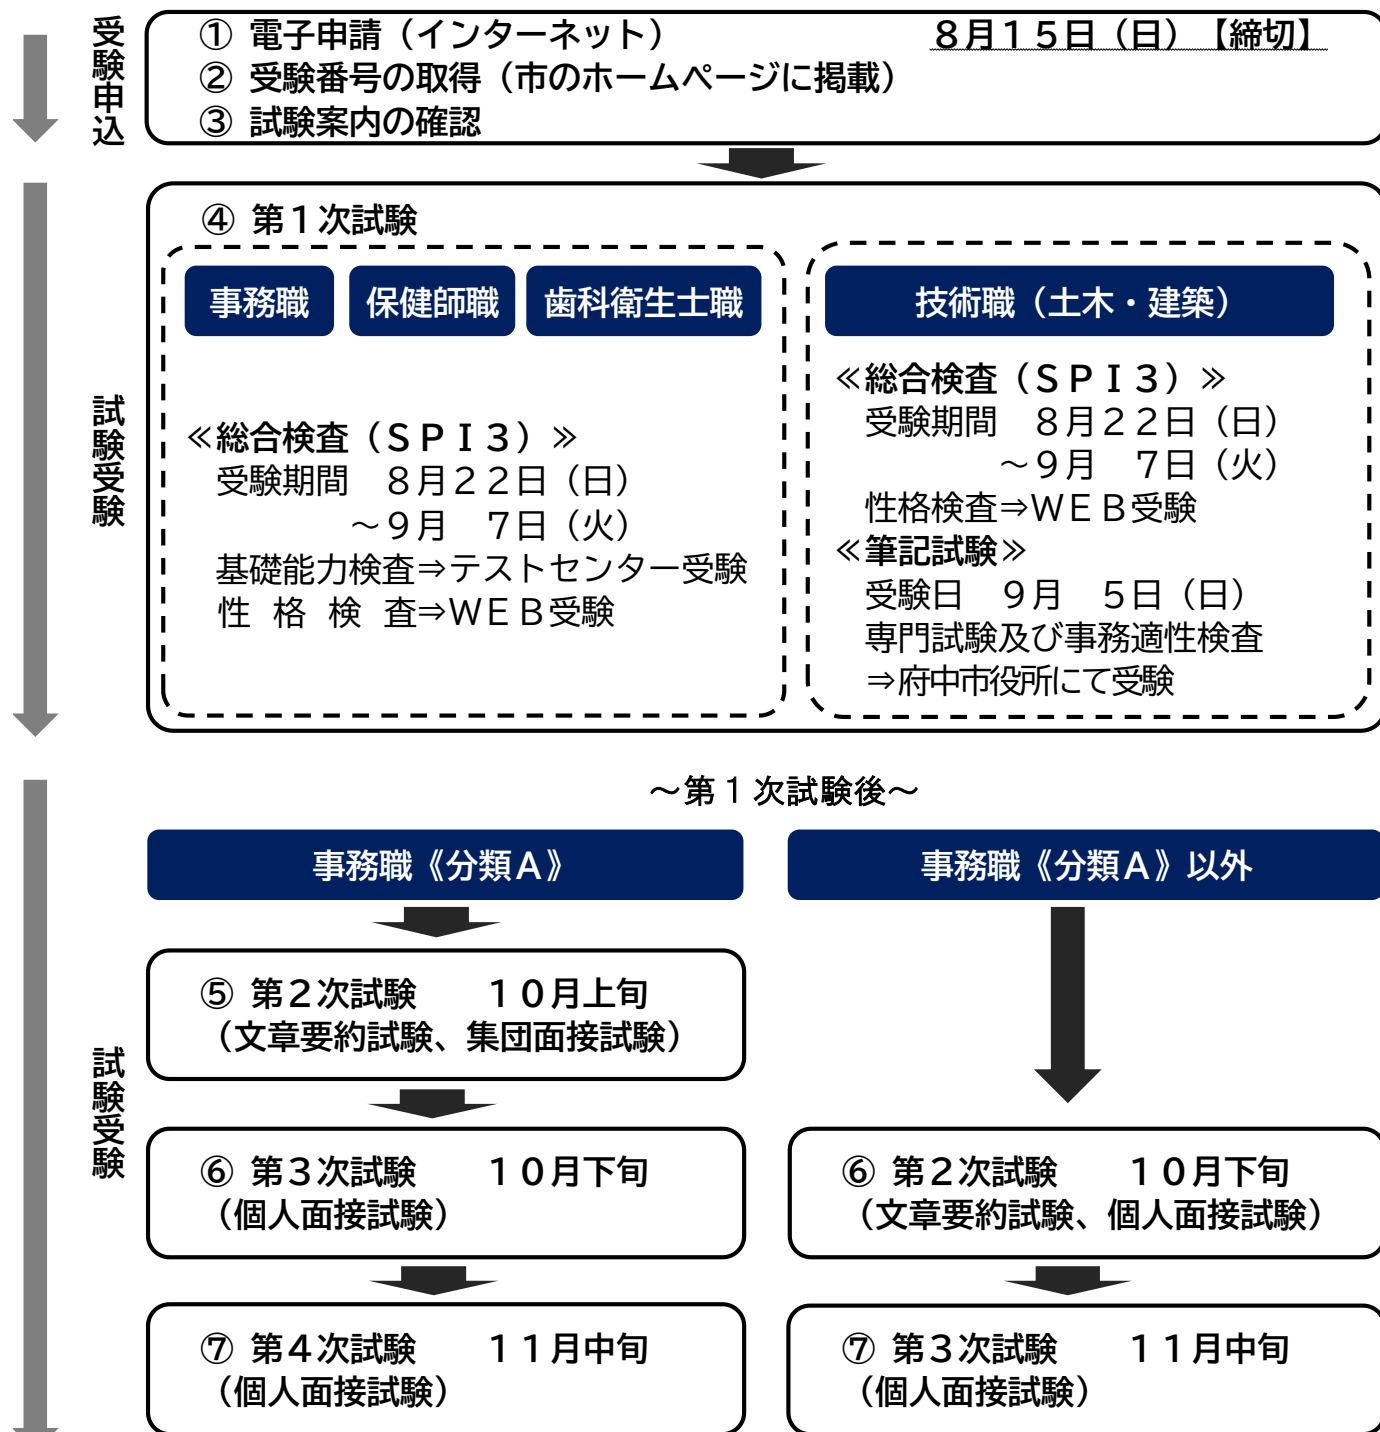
受験申込

① 電子申請（インターネット）　８月１５日（日）【締切】
② 受験番号の取得（市のホームページに掲載）
③ 試験案内の確認

試験受験

④ 第１次試験

事務職　保健師職　歯科衛生士職

≪総合検査（ＳＰＩ３）≫
受験期間　８月２２日（日）
～９月　７日（火）
基礎能力検査⇒テストセンター受験
性　格　検　査⇒ＷＥＢ受験

技術職（土木・建築）

≪総合検査（ＳＰＩ３）≫
受験期間　８月２２日（日）
～９月　７日（火）
性格検査⇒ＷＥＢ受験
≪筆記試験≫
受験日　９月　５日（日）
専門試験及び事務適性検査
⇒府中市役所にて受験

試験受験

～第１次試験後～

事務職《分類Ａ》

⑤ 第２次試験　１０月上旬
（文章要約試験、集団面接試験）

⑥ 第３次試験　１０月下旬
（個人面接試験）

⑦ 第４次試験　１１月中旬
（個人面接試験）

事務職《分類Ａ》以外

⑥ 第２次試験　１０月下旬
（文章要約試験、個人面接試験）

⑦ 第３次試験　１１月中旬
（個人面接試験）